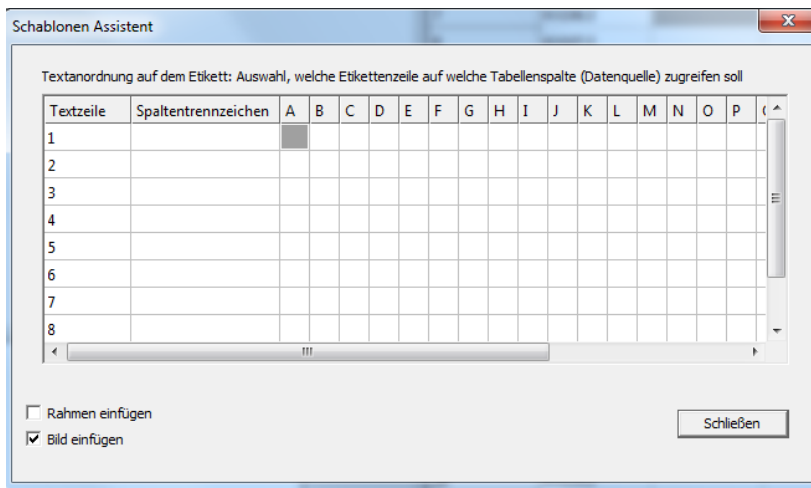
Schablonen Assistent

Textanordnung auf dem Etikett: Auswahl, welche Etikettenzeile auf welche Tabellenspalte (Datenquelle) zugreifen soll

| Textzeile | Spaltentrennzeichen | A | B | C | D | E | F | G | H | I | J | K | L | M | N | O | P | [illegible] |
|---|---|---|---|---|---|---|---|---|---|---|---|---|---|---|---|---|---|---|
| 1 | | | | | | | | | | | | | | | | | | |
| 2 | | | | | | | | | | | | | | | | | | |
| 3 | | | | | | | | | | | | | | | | | | |
| 4 | | | | | | | | | | | | | | | | | | |
| 5 | | | | | | | | | | | | | | | | | | |
| 6 | | | | | | | | | | | | | | | | | | |
| 7 | | | | | | | | | | | | | | | | | | |
| 8 | | | | | | | | | | | | | | | | | | |

Rahmen einfügen
Bild einfügen

Schließen